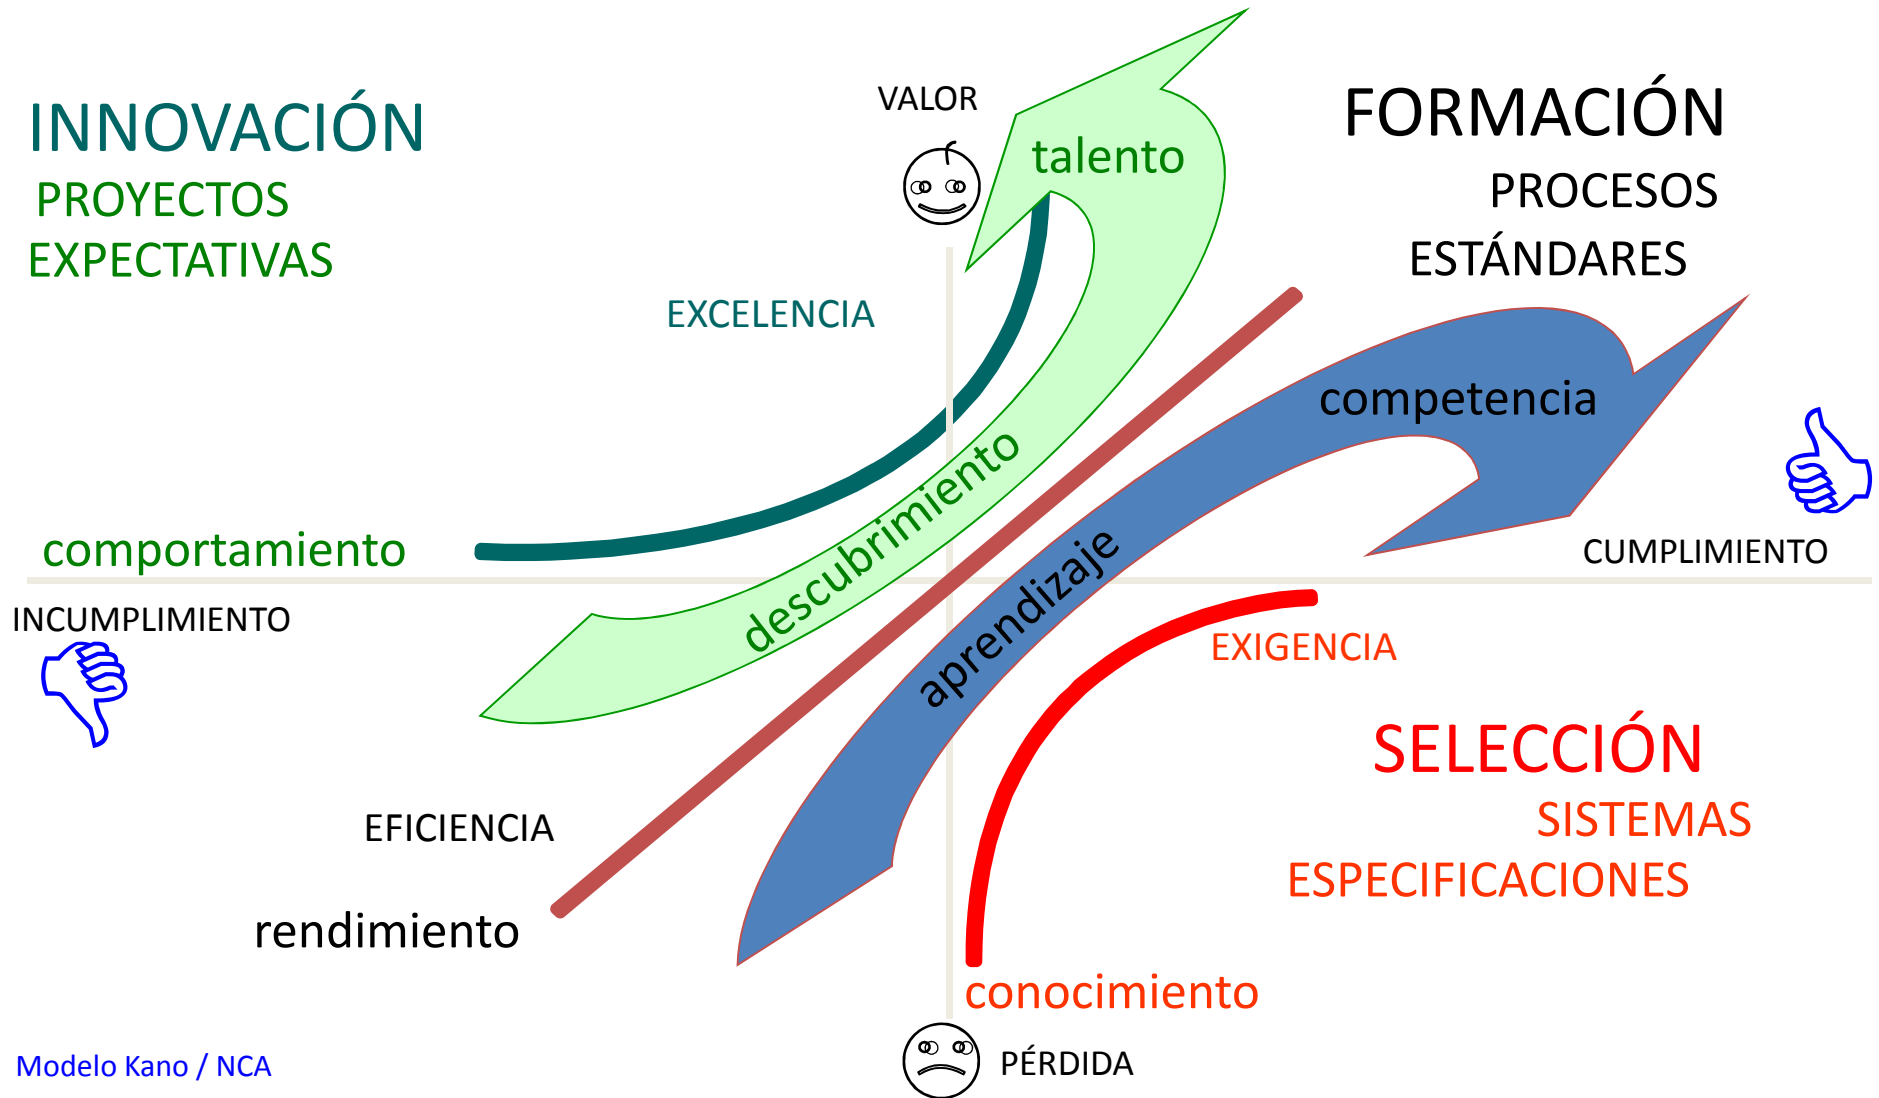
INNOVACIÓN
PROYECTOS
EXPECTATIVAS

VALOR

talento

FORMACIÓN
PROCESOS
ESTÁNDARES

EXCELENCIA

competencia

descubrimiento

comportamiento

CUMPLIMIENTO

INCUMPLIMIENTO

aprendizaje

EXIGENCIA

SELECCIÓN
SISTEMAS
ESPECIFICACIONES

EFICIENCIA

rendimiento

conocimiento

Modelo Kano / NCA

PÉRDIDA